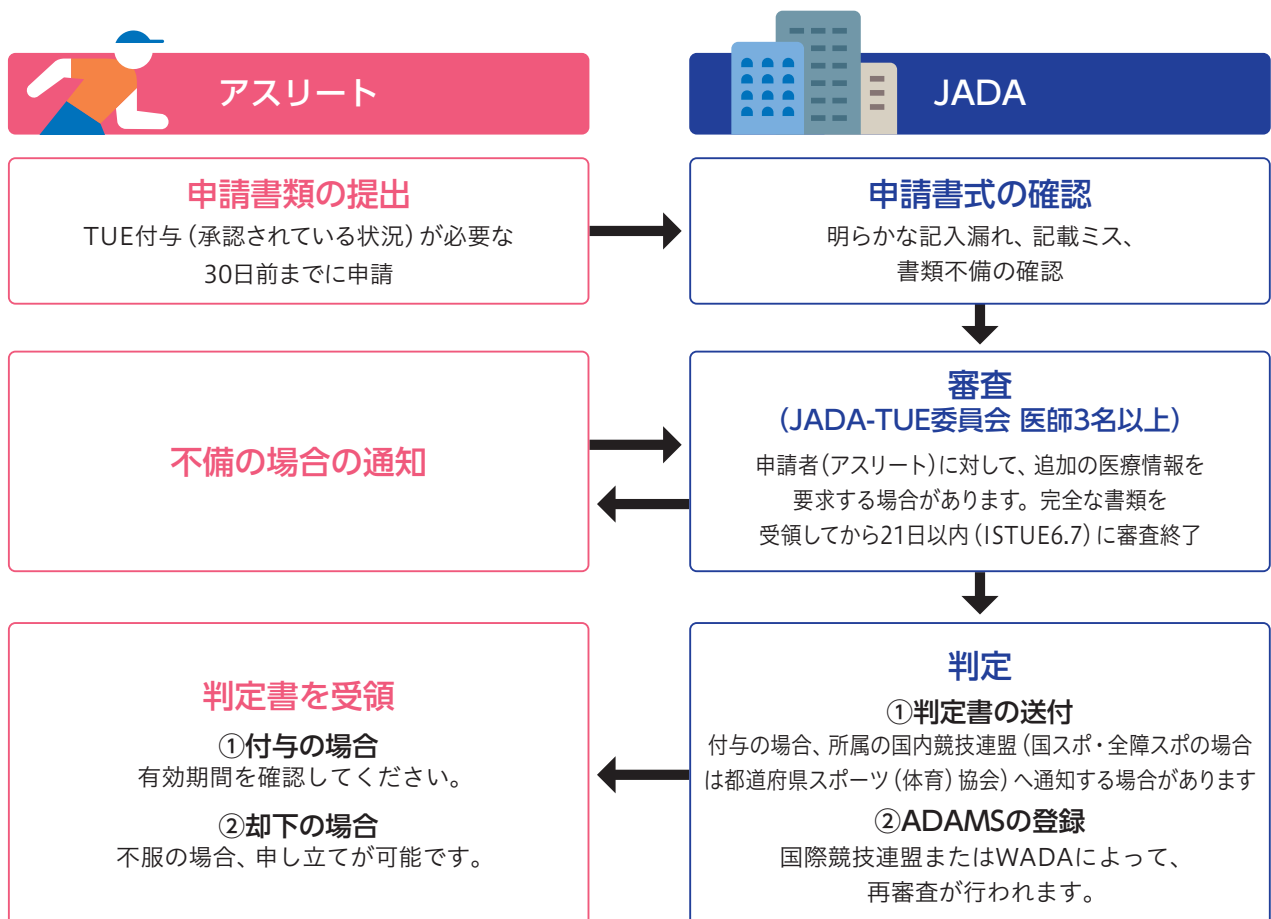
アスリート

JADA

申請書類の提出
TUE付与（承認されている状況）が必要な
30日前までに申請

申請書式の確認
明らかな記入漏れ、記載ミス、
書類不備の確認

不備の場合の通知

審査
（JADA-TUE委員会 医師3名以上）
申請者（アスリート）に対して、追加の医療情報を
要求する場合があります。完全な書類を
受領してから21日以内（ISTUE6.7）に審査終了

判定書を受領
①付与の場合
有効期間を確認してください。
②却下の場合
不服の場合、申し立てが可能です。

判定
①判定書の送付
付与の場合、所属の国内競技連盟（国スポ・全障スポの場合は都道府県スポーツ（体育）協会）へ通知する場合があります
②ADAMSの登録
国際競技連盟またはWADAによって、
再審査が行われます。